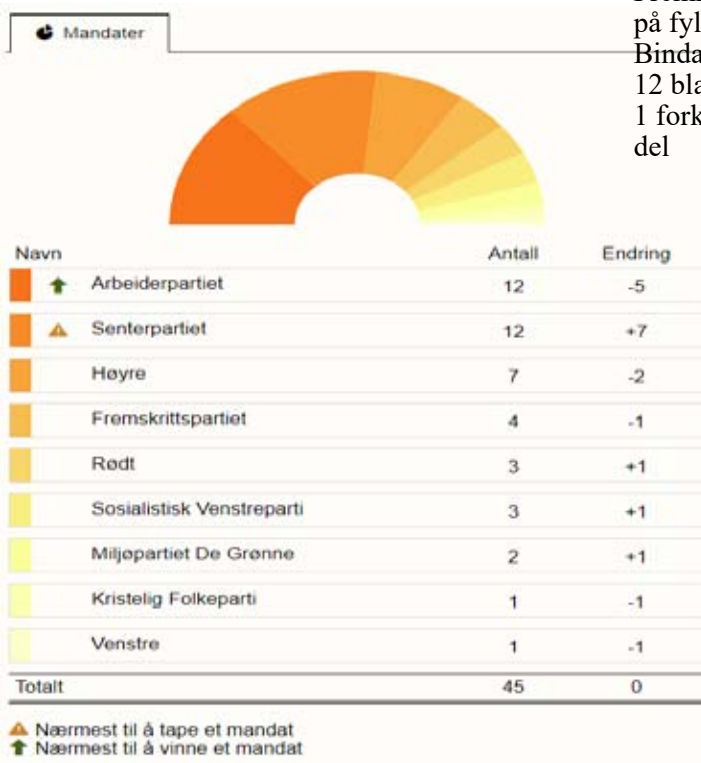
Mandater

på fyl
Binda
12 bla
1 fork
del

| Navn | Antall | Endring |
|---|---|---|
| Arbeiderpartiet | 12 | -5 |
| Senterpartiet | 12 | +7 |
| Høyre | 7 | -2 |
| Fremskrittspartiet | 4 | -1 |
| Rødt | 3 | +1 |
| Sosialistisk Venstreparti | 3 | +1 |
| Miljøpartiet De Grønne | 2 | +1 |
| Kristelig Folkeparti | 1 | -1 |
| Venstre | 1 | -1 |
| Totalt | 45 | 0 |

Nærmest til å tape et mandat
Nærmest til å vinne et mandat